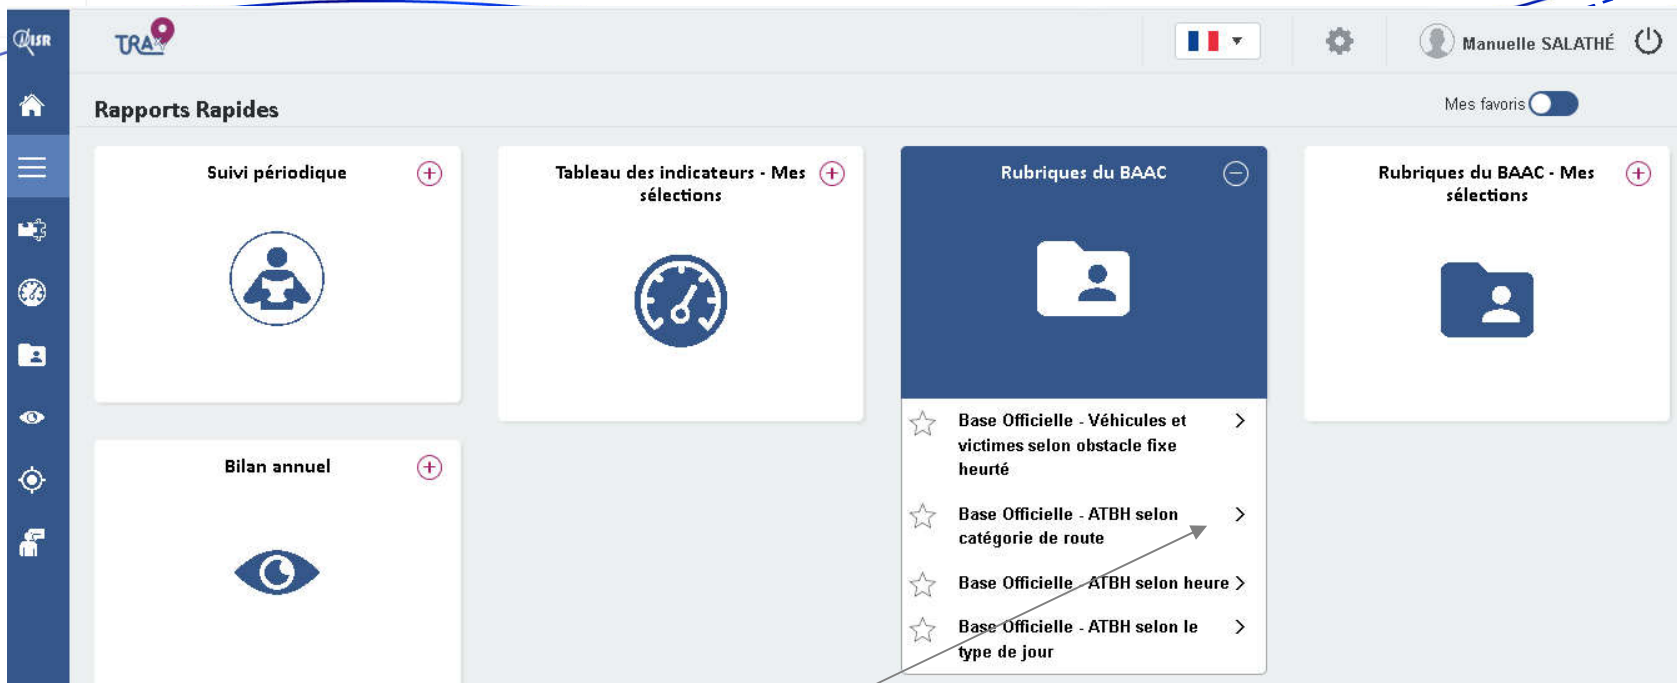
ONISR

TRA

Manuelle SALATHÉ

Rapports Rapides

Mes favoris

Suivi périodique

Tableau des indicateurs - Mes sélections

Rubriques du BAAC

Rubriques du BAAC - Mes sélections

Base Officielle - Véhicules et victimes selon obstacle fixe heurté

Base Officielle - ATBH selon catégorie de route

Base Officielle - ATBH selon heure

Base Officielle - ATBH selon le type de jour

Bilan annuel